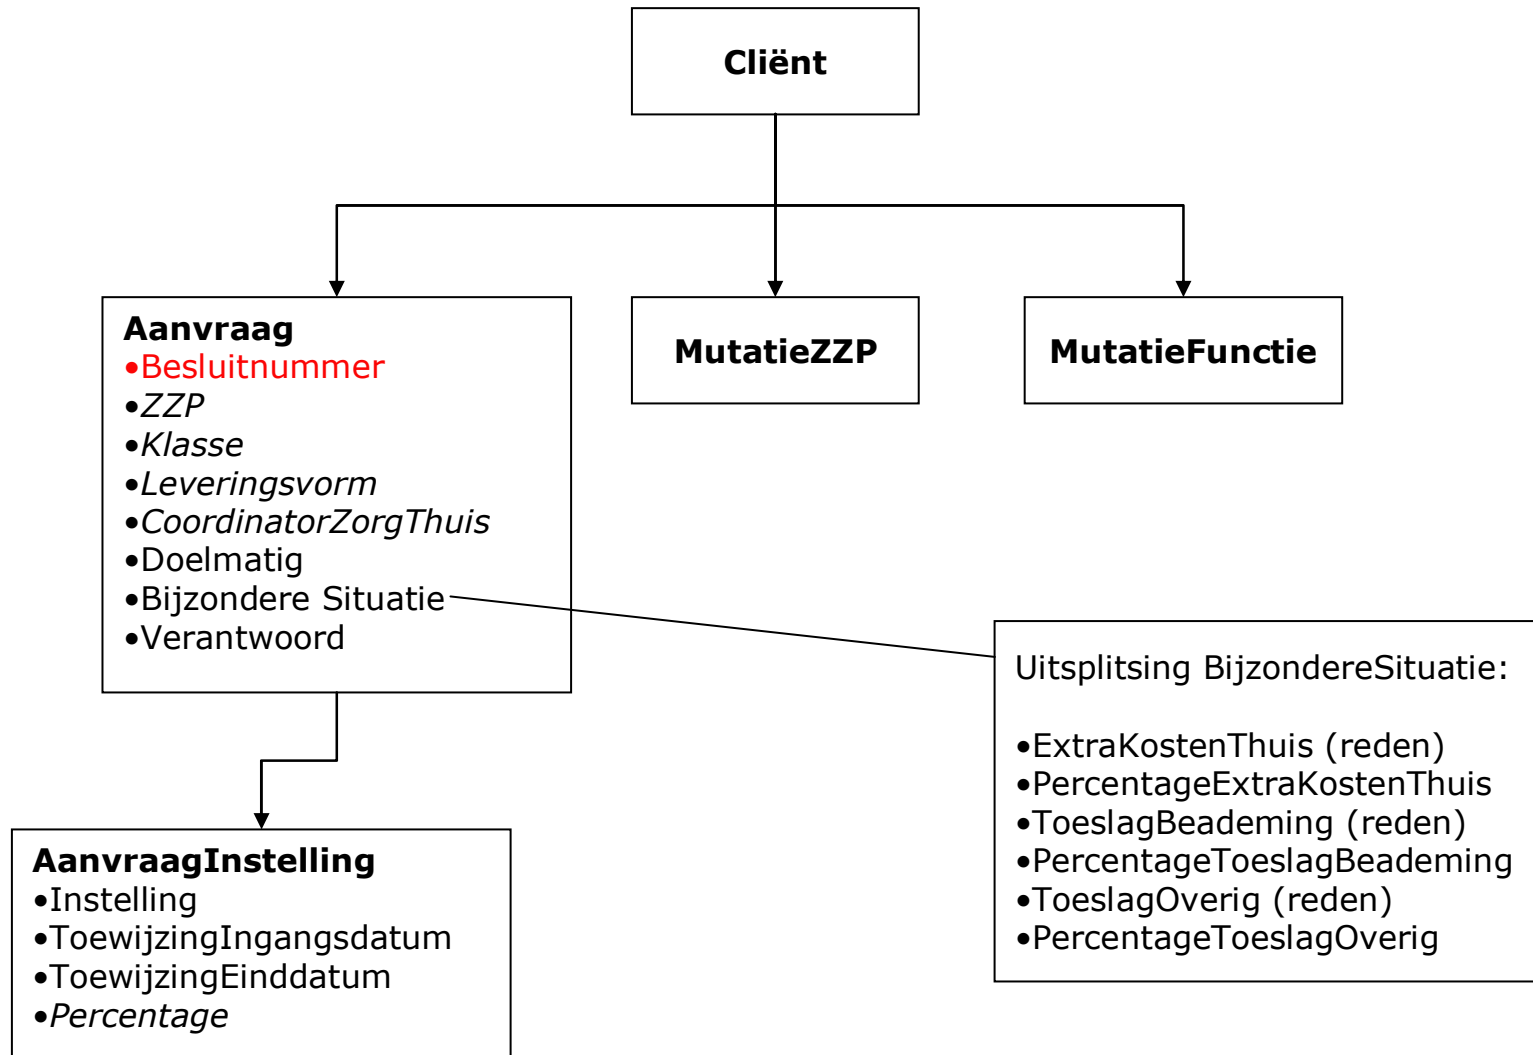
Cliënt

Aanvraag
•Besluitnummer
•ZZP
•Klasse
•Leveringsvorm
•CoordinatorZorgThuis
•Doelmatig
•Bijzondere Situatie
•Verantwoord

MutatieZZP

MutatieFunctie

Uitsplitsing BijzondereSituatie:

•ExtraKostenThuis (reden)
•PercentageExtraKostenThuis
•ToeslagBeademing (reden)
•PercentageToeslagBeademing
•ToeslagOverig (reden)
•PercentageToeslagOverig

AanvraagInstelling
•Instelling
•ToewijzingIngangsdatum
•ToewijzingEinddatum
•Percentage